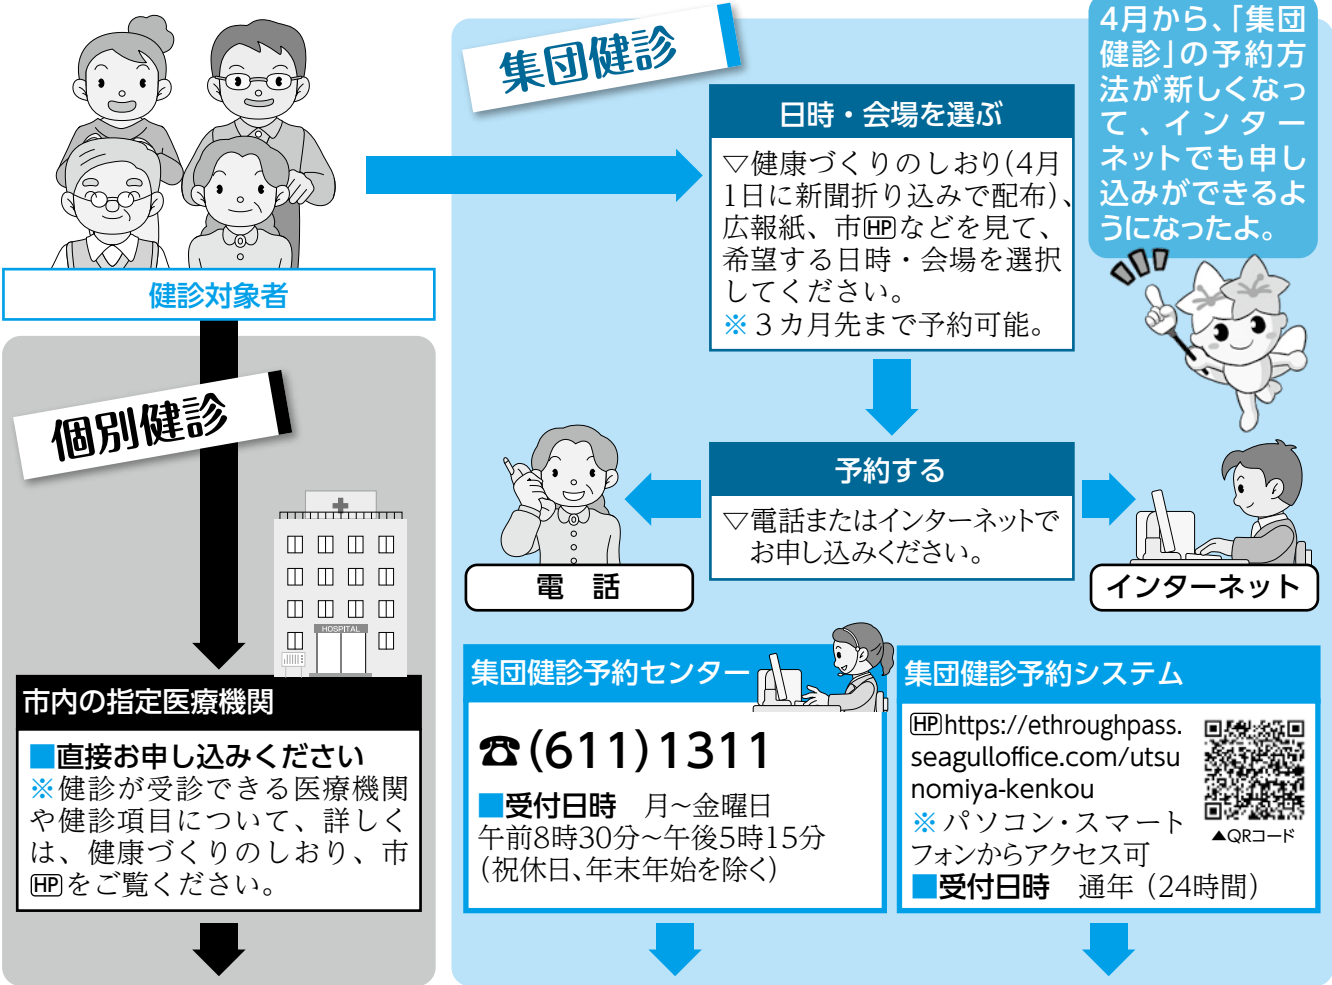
集団健診

4月から、「集団健診」の予約方法が新しくなって、インターネットでも申し込みができるようになったよ。

健診対象者

日時・会場を選ぶ

▽健康づくりのしおり(4月1日に新聞折り込みで配布)、広報紙、市HPなどを見て、希望する日時・会場を選択してください。
※3カ月先まで予約可能。

個別健診

予約する

▽電話またはインターネットでお申し込みください。

電　話

インターネット

HOSPITAL

市内の指定医療機関

■直接お申し込みください
※健診が受診できる医療機関や健診項目について、詳しくは、健康づくりのしおり、市HPをご覧ください。

集団健診予約センター

☎(611)1311

■受付日時　月~金曜日
午前8時30分~午後5時15分
(祝休日、年末年始を除く)

集団健診予約システム

HP https://ethroughpass.seagulloffice.com/utsunomiya-kenkou
※パソコン・スマートフォンからアクセス可
■受付日時　通年(24時間)

▲QRコード